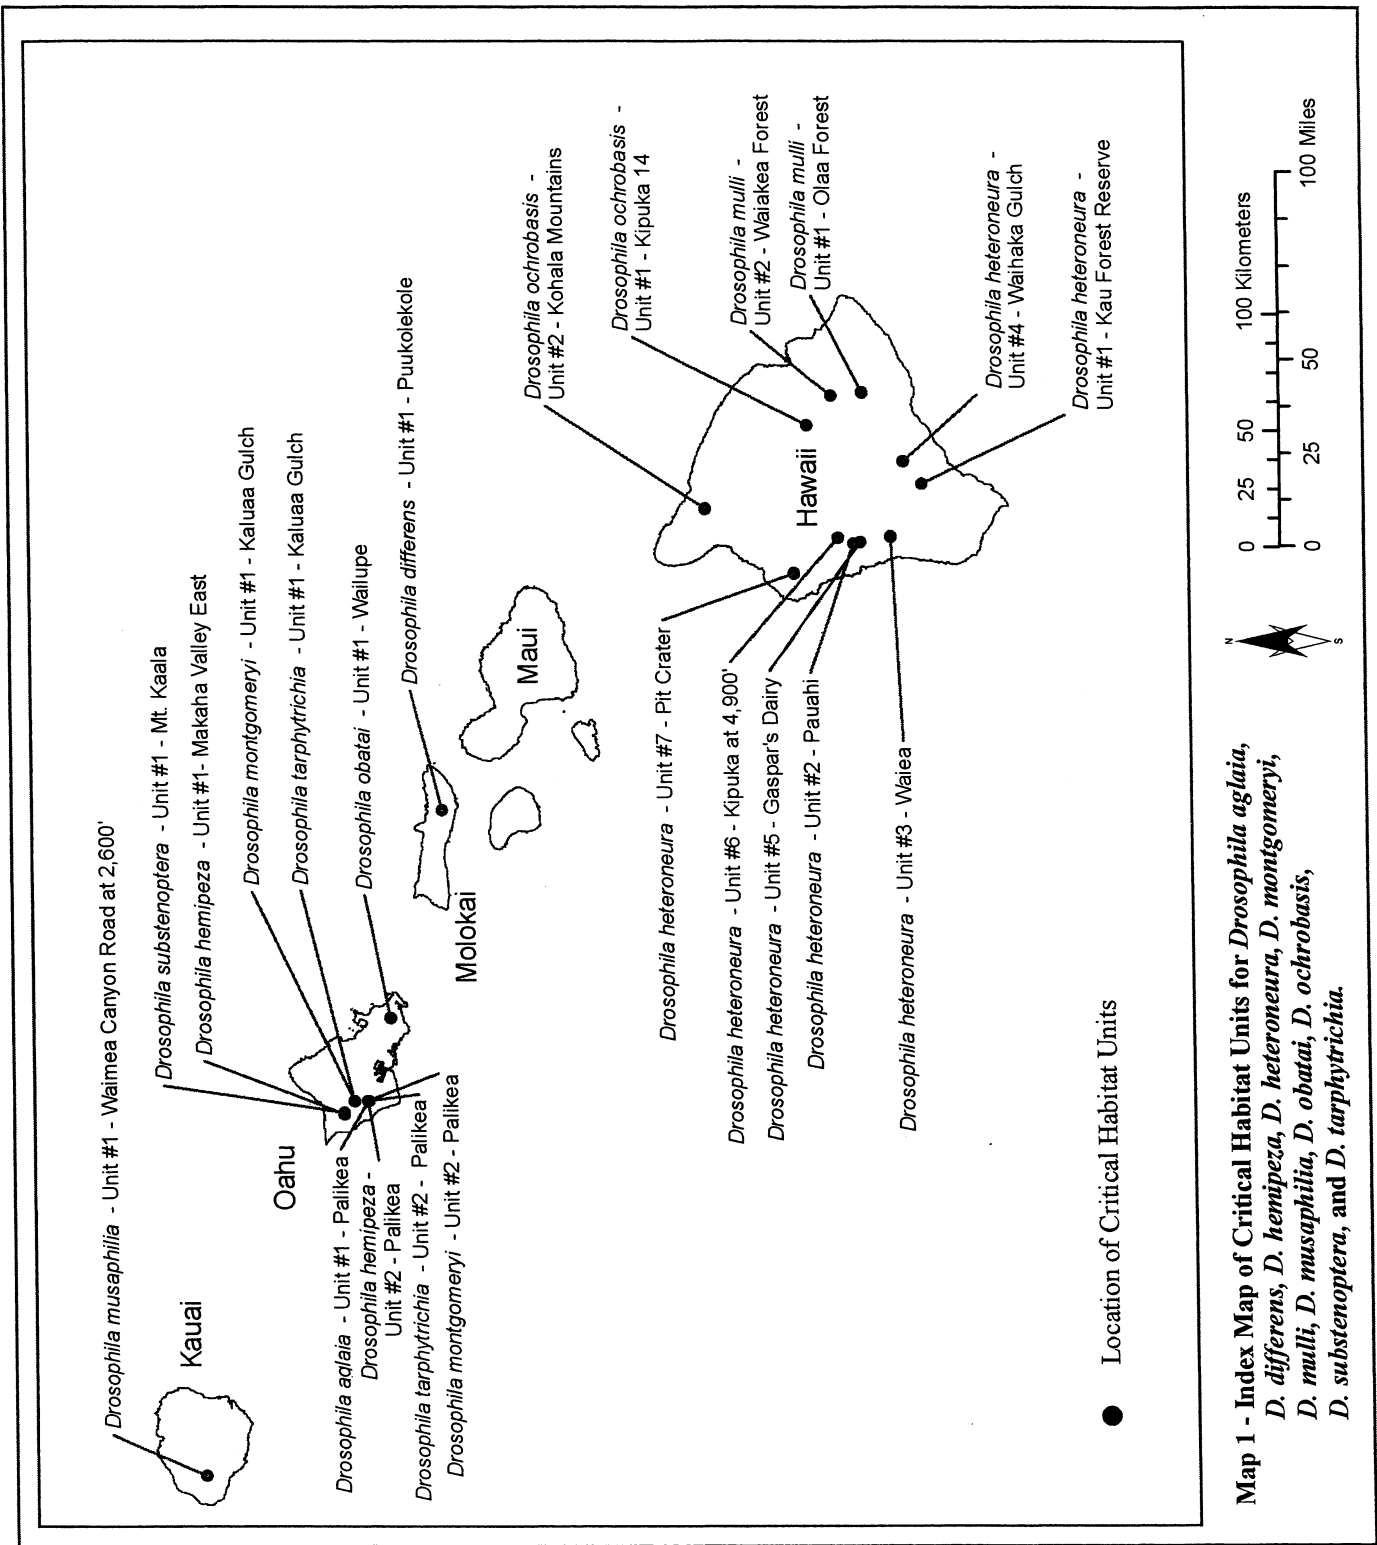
Kauai

Drosophila musaphilia - Unit #1 - Waimea Canyon Road at 2,600'

Oahu

Drosophila substenoptera - Unit #1 - Mt. Kaala

Drosophila hemipeza - Unit #1- Makaha Valley East

Drosophila montgomeryi - Unit #1 - Kaluaa Gulch

Drosophila tarphytrichia - Unit #1 - Kaluaa Gulch

Drosophila obatai - Unit #1 - Wailupe

Drosophila differens - Unit #1 - Puukolekole

Drosophila aglaia - Unit #1 - Palikea

Drosophila hemipeza - Unit #2 - Palikea

Drosophila tarphytrichia - Unit #2 - Palikea

Drosophila montgomeryi - Unit #2 - Palikea

Molokai

Maui

Hawaii

Drosophila ochrobasis - Unit #2 - Kohala Mountains

Drosophila ochrobasis - Unit #1 - Kipuka 14

Drosophila mulli - Unit #2 - Waiakea Forest

Drosophila mulli - Unit #1 - Olaa Forest

Drosophila heteroneura - Unit #4 - Waihaka Gulch

Drosophila heteroneura - Unit #1 - Kau Forest Reserve

Drosophila heteroneura - Unit #7 - Pit Crater

Drosophila heteroneura - Unit #6 - Kipuka at 4,900'

Drosophila heteroneura - Unit #5 - Gaspar's Dairy

Drosophila heteroneura - Unit #2 - Pauahi

Drosophila heteroneura - Unit #3 - Waiea

Location of Critical Habitat Units

N S

0 25 50 100 Kilometers

0 25 50 100 Miles

Map 1 - Index Map of Critical Habitat Units for Drosophila aglaia, D. differens, D. hemipeza, D. heteroneura, D. montgomeryi, D. mulli, D. musaphilia, D. obatai, D. ochrobasis, D. substenoptera, and D. tarphytrichia.